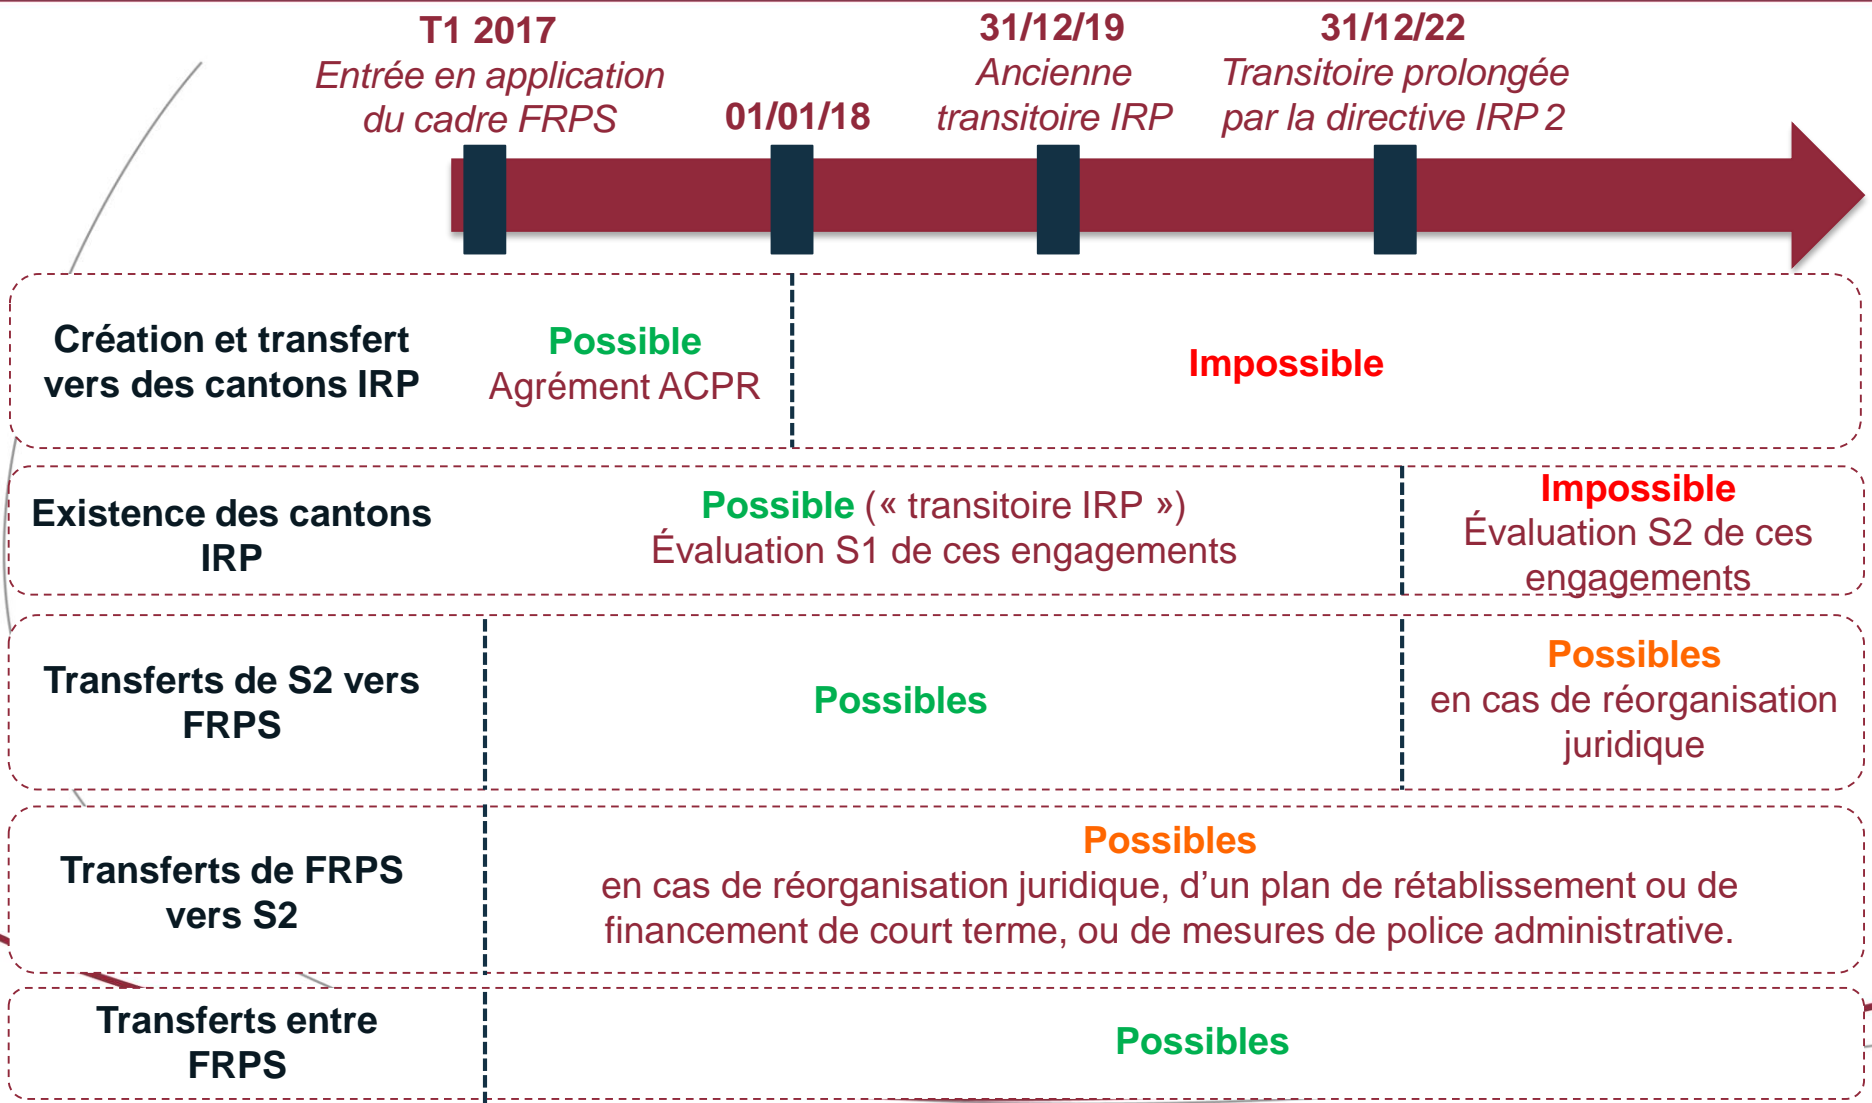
T1 2017
Entrée en application du cadre FRPS

01/01/18

31/12/19
Ancienne transitoire IRP

31/12/22
Transitoire prolongée par la directive IRP 2

Création et transfert vers des cantons IRP

Possible
Agrément ACPR

Impossible

Existence des cantons IRP

Possible (« transitoire IRP »)
Évaluation S1 de ces engagements

Impossible
Évaluation S2 de ces engagements

Transferts de S2 vers FRPS

Possibles

Possibles
en cas de réorganisation juridique

Transferts de FRPS vers S2

Possibles
en cas de réorganisation juridique, d'un plan de rétablissement ou de financement de court terme, ou de mesures de police administrative.

Transferts entre FRPS

Possibles